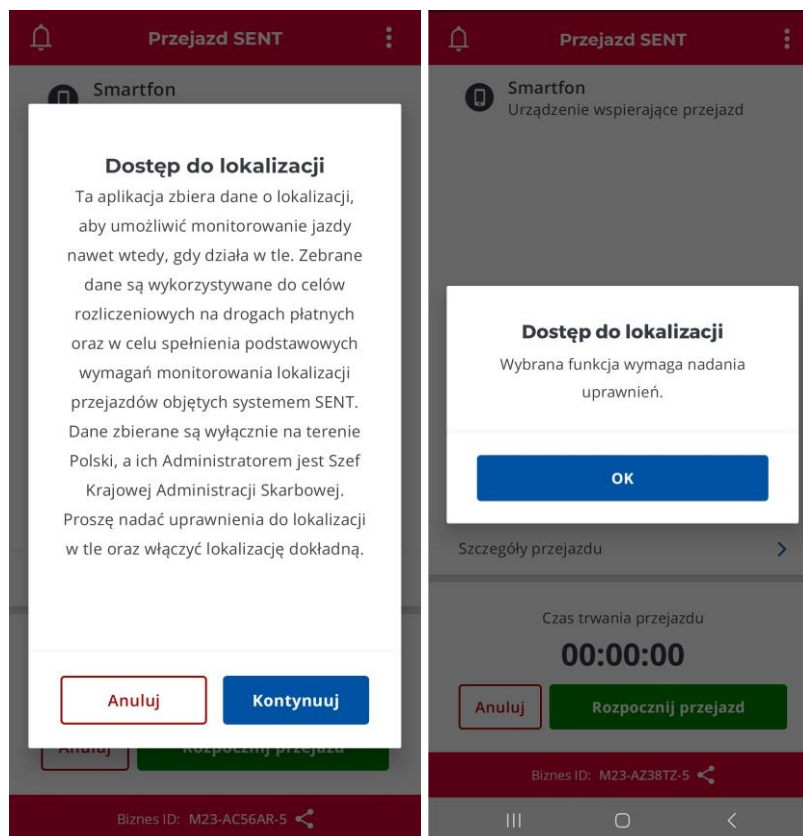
Przejazd SENT

Smartfon

Dostęp do lokalizacji

Ta aplikacja zbiera dane o lokalizacji, aby umożliwić monitorowanie jazdy nawet wtedy, gdy działa w tle. Zebrane dane są wykorzystywane do celów rozliczeniowych na drogach płatnych oraz w celu spełnienia podstawowych wymagań monitorowania lokalizacji przejazdów objętych systemem SENT. Dane zbierane są wyłącznie na terenie Polski, a ich Administratorem jest Szef Krajowej Administracji Skarbowej. Proszę nadać uprawnienia do lokalizacji w tle oraz włączyć lokalizację dokładną.

Anuluj

Kontynuuj

Anuluj

Rozpocznij przejazd

Biznes ID: M23-AC56AR-5

Przejazd SENT

Smartfon

Urządzenie wspierające przejazd

Dostęp do lokalizacji

Wybrana funkcja wymaga nadania uprawnień.

OK

Szczegóły przejazdu

Czas trwania przejazdu

00:00:00

Anuluj

Rozpocznij przejazd

Biznes ID: M23-AZ38TZ-5